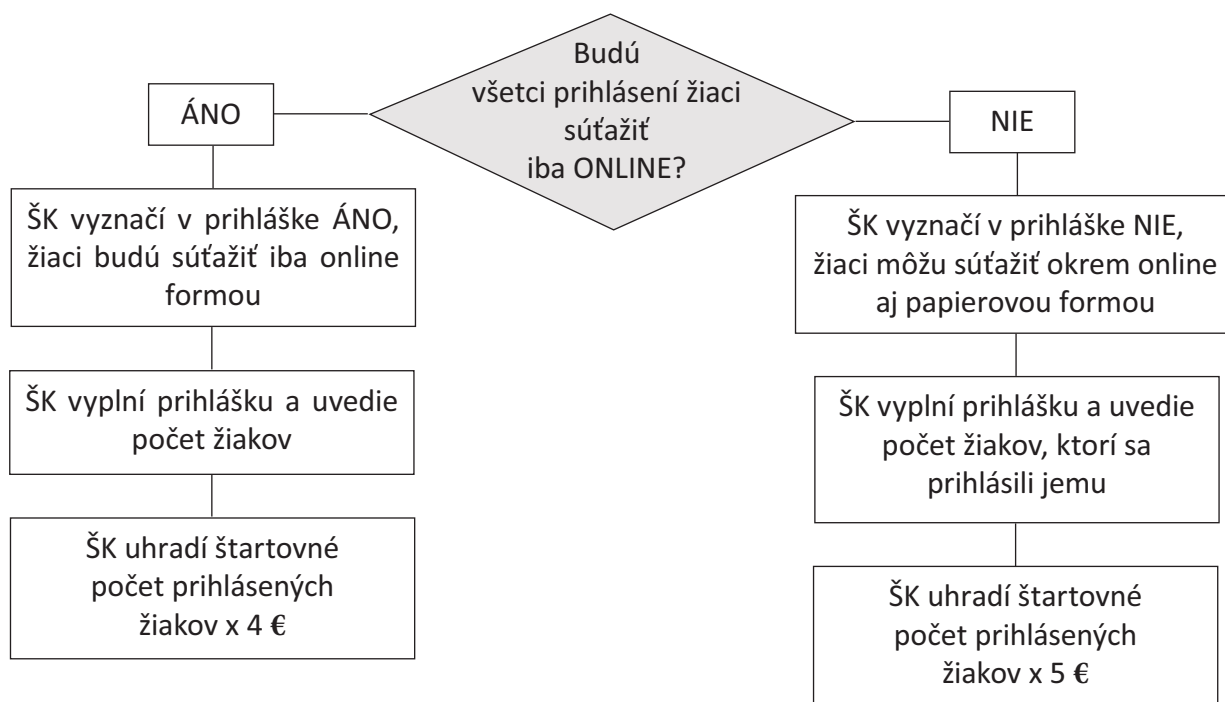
Budú všetci prihlásení žiaci súťažiť iba ONLINE?

ÁNO

ŠK vyznačí v prihláške ÁNO, žiaci budú súťažiť iba online formou

ŠK vyplní prihlášku a uvedie počet žiakov

ŠK uhradí štartovné počet prihlásených žiakov x 4 €

NIE

ŠK vyznačí v prihláške NIE, žiaci môžu súťažiť okrem online aj papierovou formou

ŠK vyplní prihlášku a uvedie počet žiakov, ktorí sa prihlásili jemu

ŠK uhradí štartovné počet prihlásených žiakov x 5 €